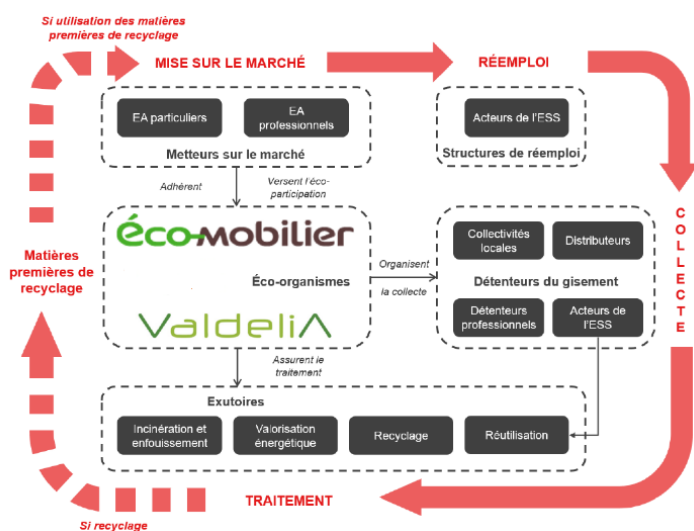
Si utilisation des matières premières de recyclage

MISE SUR LE MARCHÉ

RÉEMPLOI

EA particuliers

EA professionnels

Metteurs sur le marché

Acteurs de l'ESS

Structures de réemploi

Adhèrent

Versent l'éco-participation

éco-mobilier

Éco-organismes

ValdeliA

Organisent la collecte

Collectivités locales

Distributeurs

Détenteurs du gisement

Détenteurs professionnels

Acteurs de l'ESS

COLLECTE

Matières premières de recyclage

Assurent le traitement

Exutoires

Incinération et enfouissement

Valorisation énergétique

Recyclage

Réutilisation

TRAITEMENT

Si recyclage